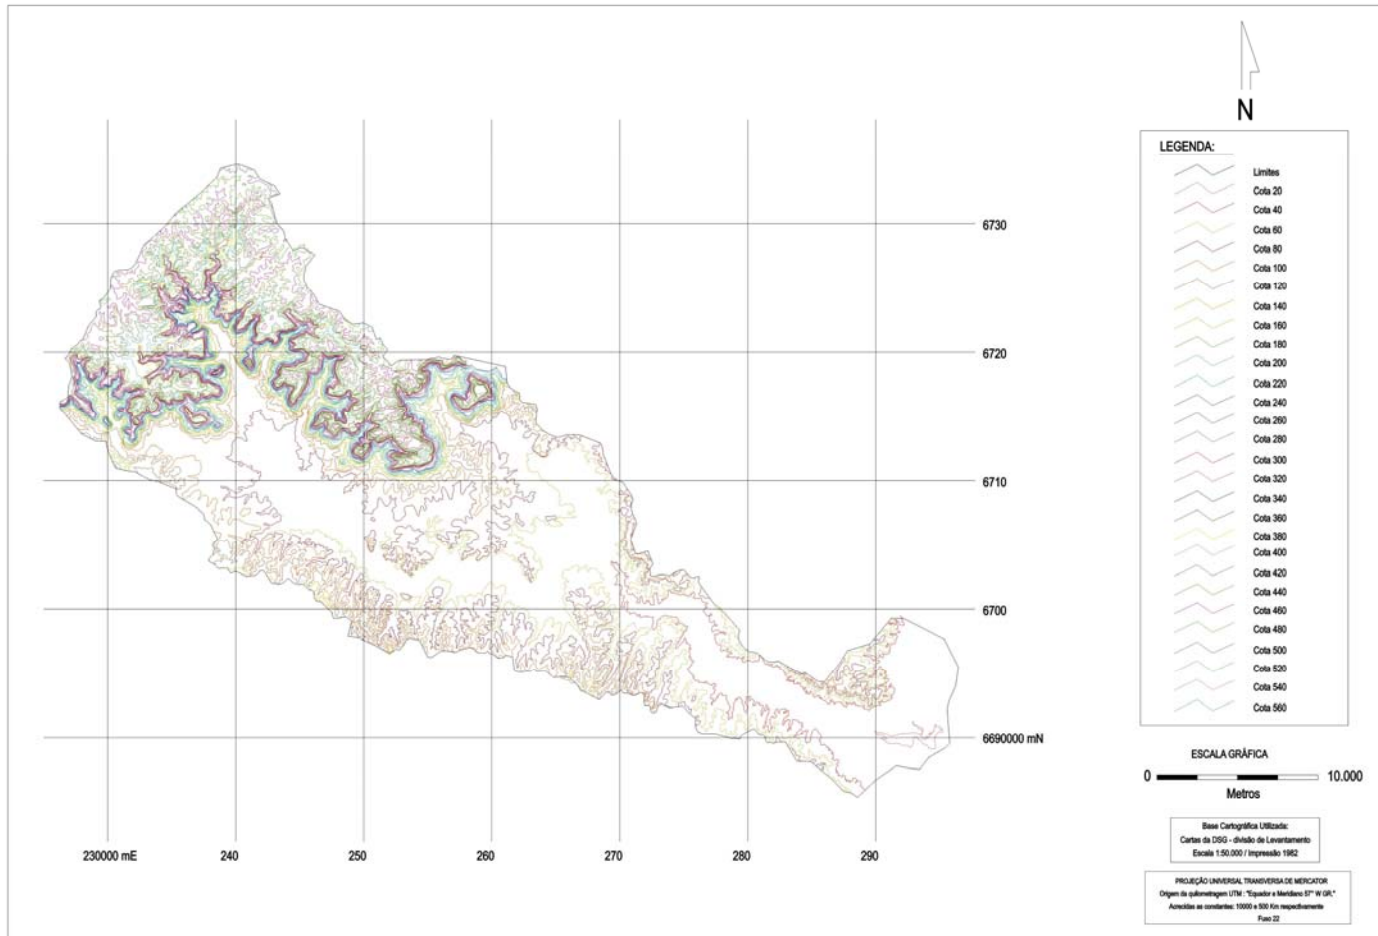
N

LEGENDA:
Limites
Cota 20
Cota 40
Cota 60
Cota 80
Cota 100
Cota 120
Cota 140
Cota 160
Cota 180
Cota 200
Cota 220
Cota 240
Cota 260
Cota 280
Cota 300
Cota 320
Cota 340
Cota 360
Cota 380
Cota 400
Cota 420
Cota 440
Cota 460
Cota 480
Cota 500
Cota 520
Cota 540
Cota 560

6730
6720
6710
6700
6690000 mN

230000 mE
240
250
260
270
280
290

ESCALA GRÁFICA
0
10.000
Metros

Base Cartográfica Utilizada:
Cartas da DSG - divisão de Levantamento
Escala 1:50.000 / Impressão 1982

PROJEÇÃO UNIVERSAL TRANSVERSA DE MERCATOR
Origem da quilometragem UTM : "Equador e Meridiano 57° W GR."
Acrecidas as constantes: 10000 e 500 Km respectivamente
Fuso 22